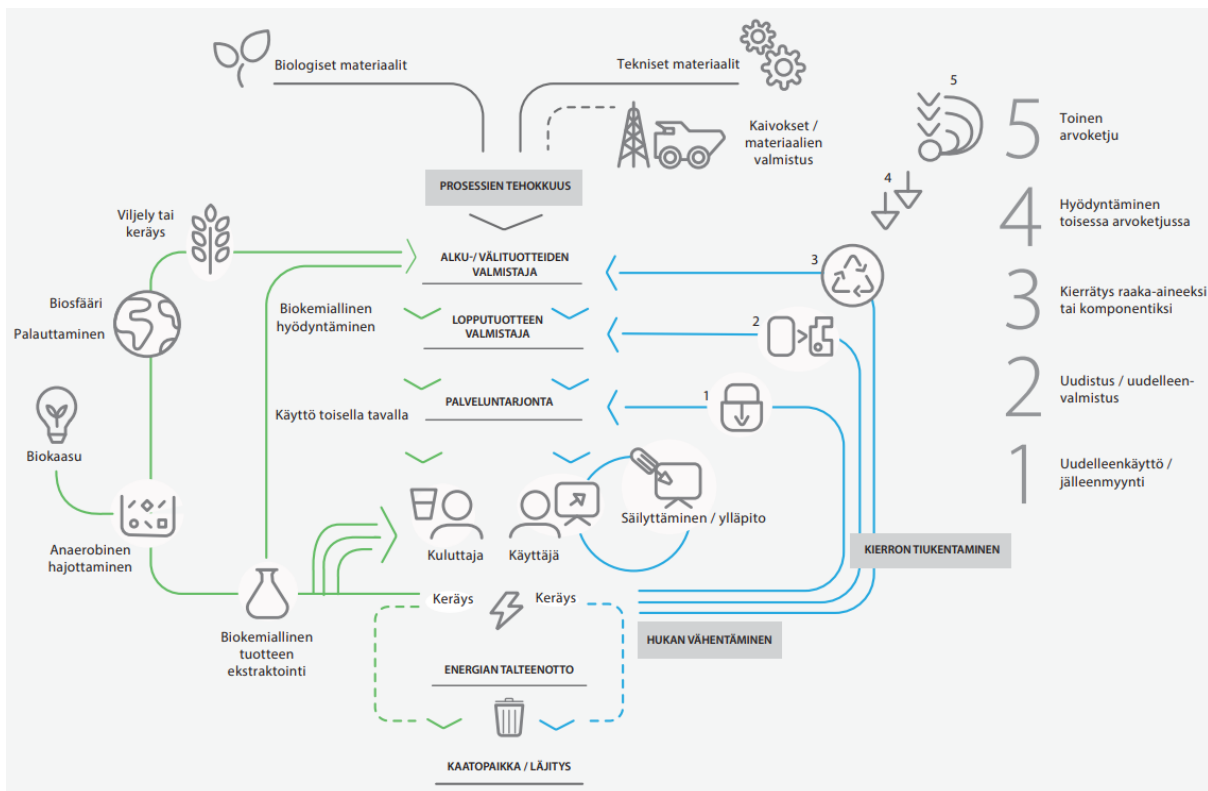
Biologiset materiaalit

Tekniset materiaalit

Kaivokset / materiaalien valmistus

PROSESSIEN TEHOKKUUS

5

5 Toinen arvoketju

4

4 Hyödyntäminen toisessa arvoketjussa

3

3 Kierrätys raaka-aineeksi tai komponentiksi

2

2 Uudistus / uudelleenvalmistus

1

1 Uudelleenkäyttö / jälleenmyynti

Viljely tai keräys

ALKU-/ VÄLITUOTTEIDEN VALMISTAJA

Biosfääri

Palauttaminen

Biokemiallinen hyödyntäminen

LOPPUTUOTTEEN VALMISTAJA

PALVELUNTARJONTA

Käyttö toisella tavalla

Biokaasu

Kuluttaja

Käyttäjä

Säilyttäminen / ylläpito

KIERRON TIUKENTAMINEN

Anaerobinen hajottaminen

Keräys

Keräys

HUKAN VÄHENTÄMINEN

Biokemiallinen tuotteen ekstraktointi

ENERGIAN TALTEENOTTO

KAATOPAIKKA / LÄJITYS